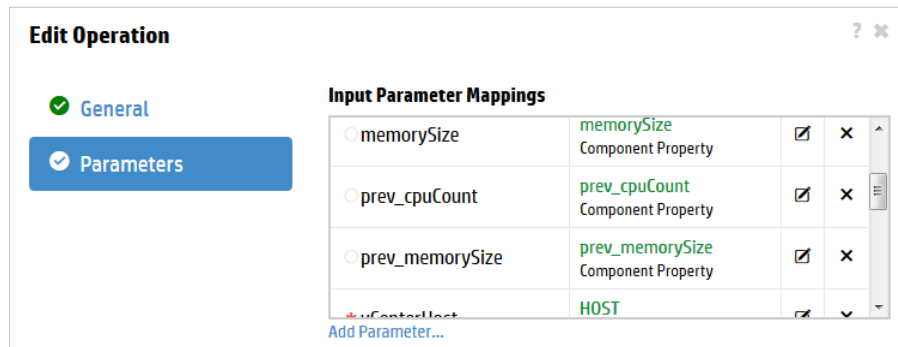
Edit Operation

? ✖

General

Parameters

Input Parameter Mappings

| | | | |
|---|---|---|---|
| memorySize | memorySize Component Property | | ✕ |
| prev_cpuCount | prev_cpuCount Component Property | | ✕ |
| prev_memorySize | prev_memorySize Component Property | | ✕ |
| * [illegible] | HOST | | |

Add Parameter...